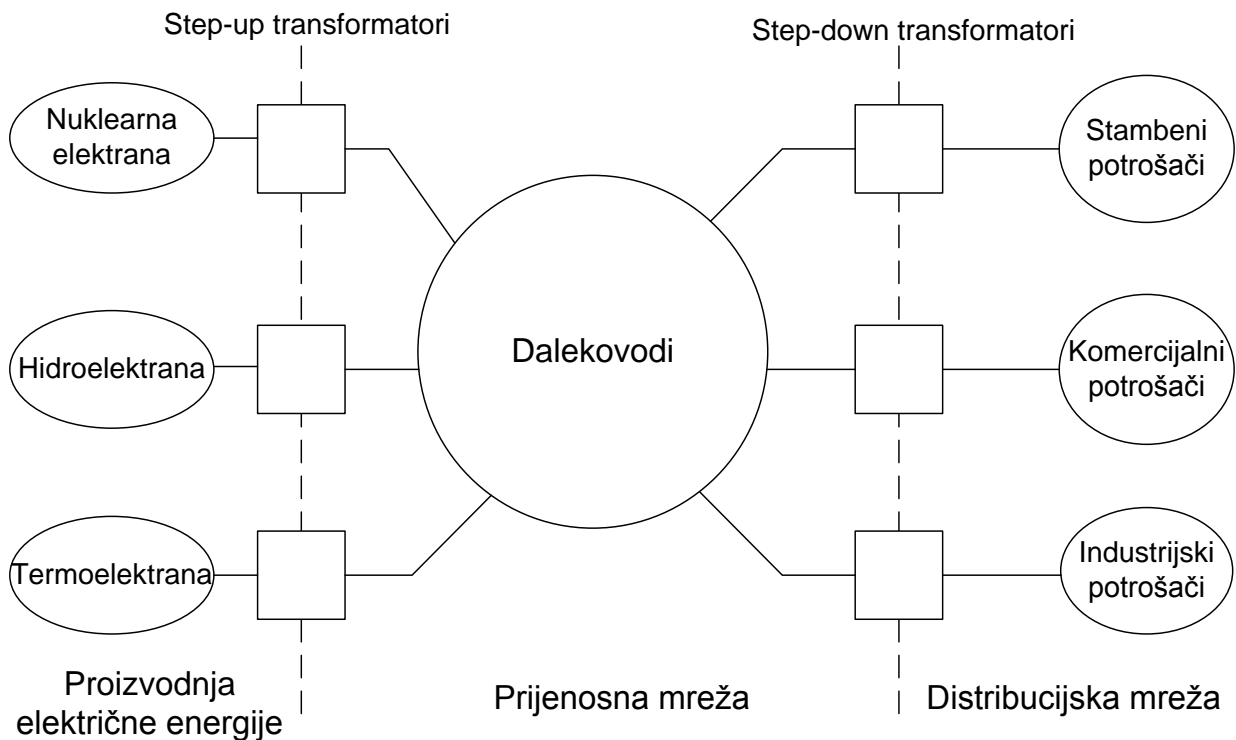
Step-up transformatori

Step-down transformatori

Nuklearna elektrana

Hidroelektrana

Termoelektrana

Dalekovodi

Stambeni potrošači

Komercijalni potrošači

Industrijski potrošači

Proizvodnja električne energije

Prijenosna mreža

Distribucijska mreža